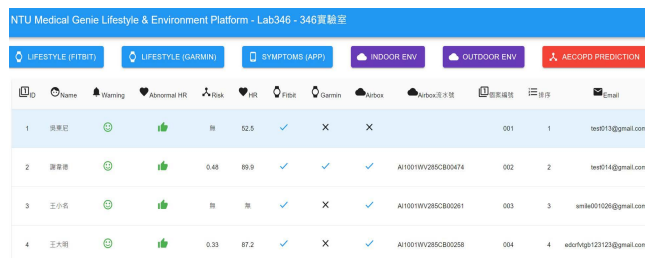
NTU Medical Genie Lifestyle & Environment Platform - Lab346 - 346實驗室

LIFESTYLE (FITBIT) LIFESTYLE (GARMIN) SYMPTOMS (APP) INDOOR ENV OUTDOOR ENV AECOPD PREDICTION

| ID | Name | Warning | Abnormal HR | Risk | HR | Fitbit | Garmin | Airbox | Airbox流水號 | 個案編號 | 排序 | Email |
|---|---|---|---|---|---|---|---|---|---|---|---|---|
| 1 | 張業記 | ☺ | 👍 | 無 | 52.5 | ✓ | ✕ | ✕ | | 001 | 1 | test013@gmail.com |
| 2 | 謝書德 | ☺ | 👍 | 0.48 | 89.9 | ✓ | ✓ | ✓ | AI1001WV285CB00474 | 002 | 2 | test014@gmail.com |
| 3 | 王小名 | ☺ | 👍 | 無 | 無 | ✓ | ✕ | ✓ | AI1001WV285CB00261 | 003 | 3 | emile001026@gmail.com |
| 4 | 王大明 | ☺ | 👍 | 0.33 | 87.2 | ✓ | ✕ | ✓ | AI1001WV285CB00258 | 004 | 4 | edcrfvtgb123123@gmail.com |